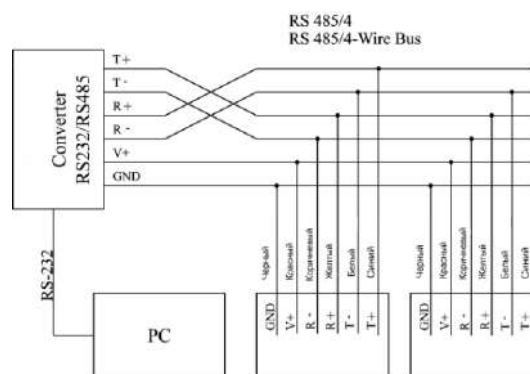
RS 485/4
RS 485/4-Wire Bus

Converter RS232/RS485

T+
T-
R+
R-
V+
GND

RS-232

PC

Черный
Красный
Коричневый
Желтый
Белый
Синий

GND
V+
R-
R+
T-
T+

Черный
Красный
Коричневый
Желтый
Белый
Синий

GND
V+
R-
R+
T-
T+